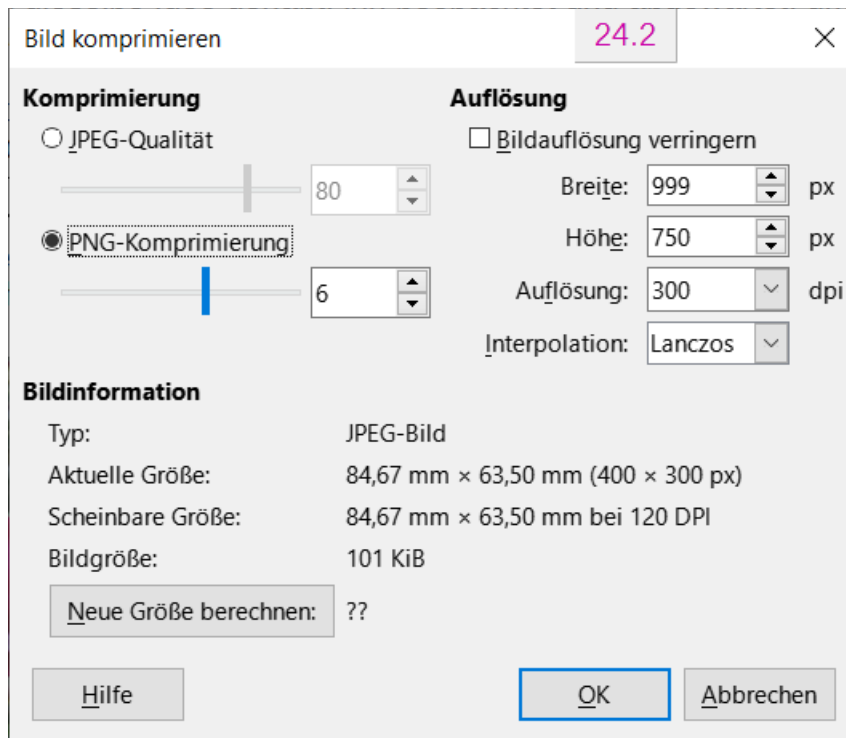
Bild komprimieren

24.2

Komprimierung

JPEG-Qualität

80

PNG-Komprimierung

6

Auflösung

Bildauflösung verringern

Breite: 999 px

Höhe: 750 px

Auflösung: 300 dpi

Interpolation: Lanczos

Bildinformation

Typ: JPEG-Bild

Aktuelle Größe: 84,67 mm × 63,50 mm (400 × 300 px)

Scheinbare Größe: 84,67 mm × 63,50 mm bei 120 DPI

Bildgröße: 101 KiB

Neue Größe berechnen: ??

Hilfe

OK

Abbrechen